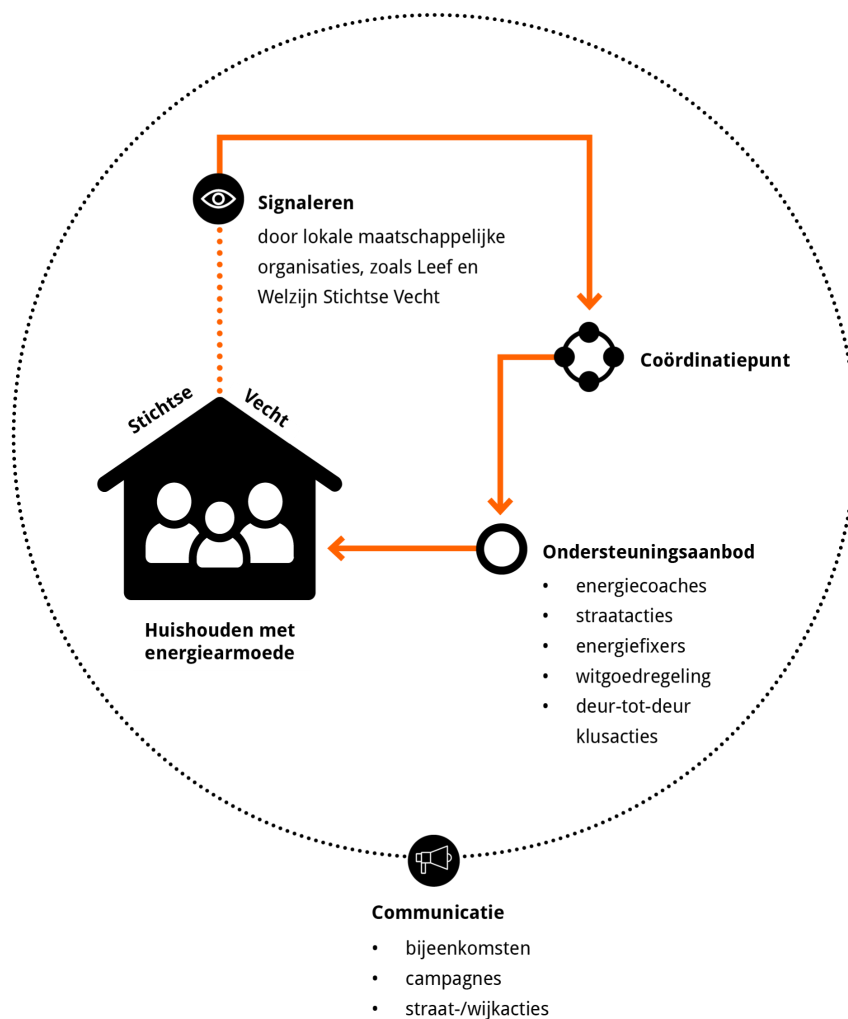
Signaleren
door lokale maatschappelijke organisaties, zoals Leef en Welzijn Stichtse Vecht

Coördinatiepunt

Stichtse Vecht

Huishouden met energiearmoede

Ondersteuningsaanbod
• energiecoaches
• straatacties
• energiefixers
• witgoedregeling
• deur-tot-deur klusacties

Communicatie
• bijeenkomsten
• campagnes
• straat-/wijkacties